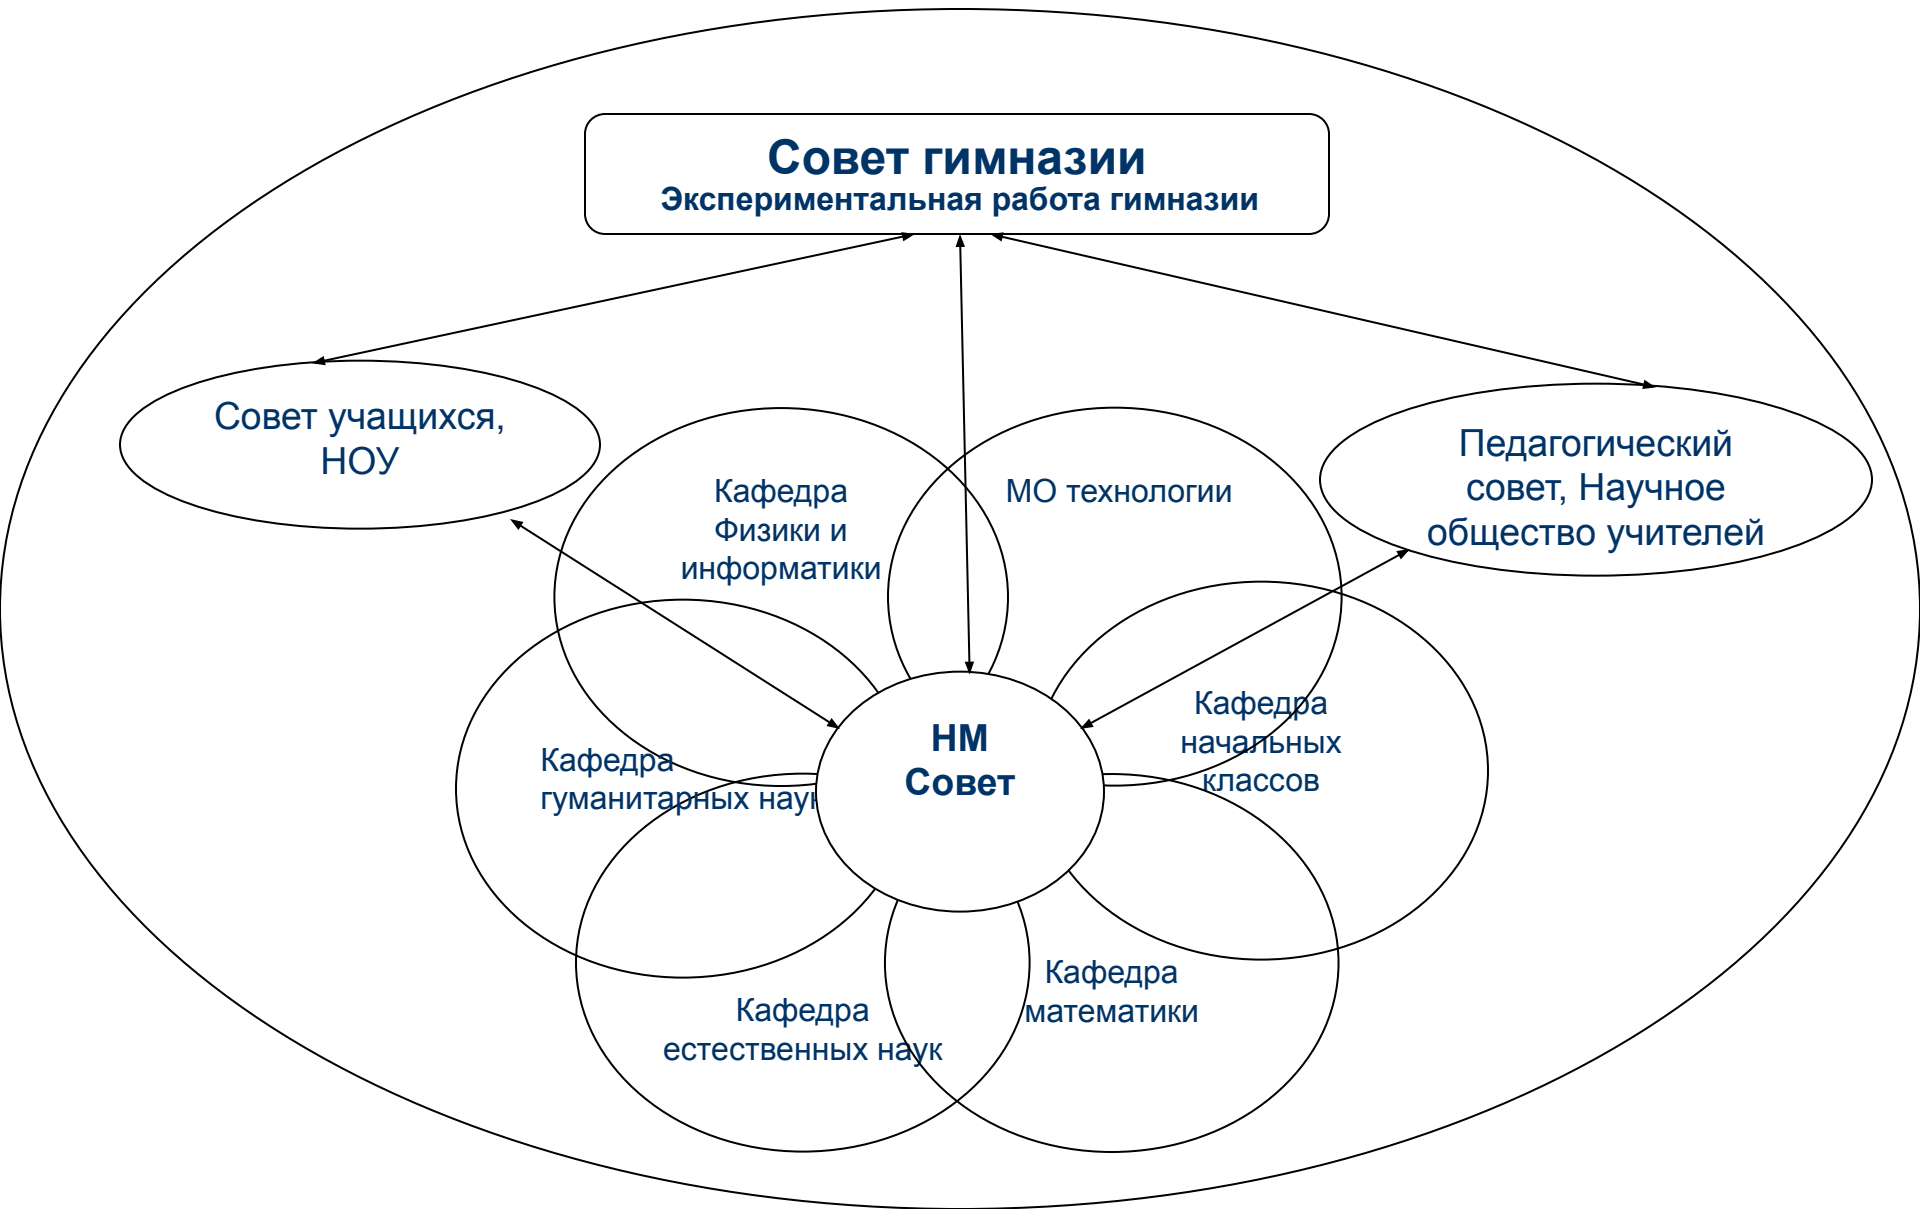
Совет гимназии
Экспериментальная работа гимназии

Совет учащихся, НОУ

Педагогический совет, Научное общество учителей

Кафедра Физики и информатики

МО технологии

Кафедра гуманитарных наук

НМ Совет

Кафедра начальных классов

Кафедра естественных наук

Кафедра математики